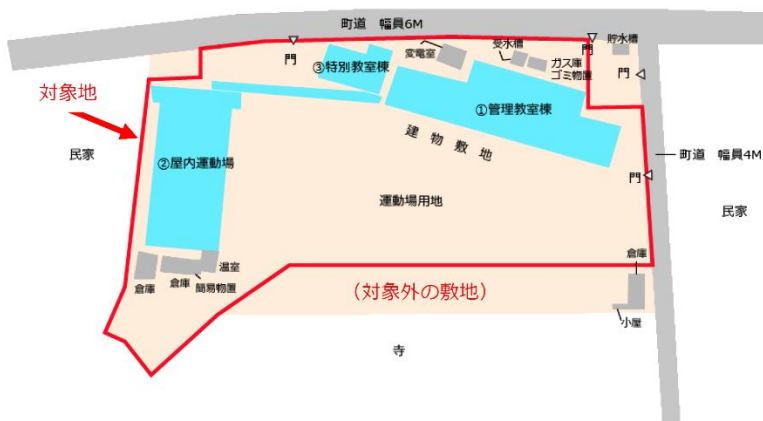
町道　幅員6M

門

③特別教室棟

変電室

受水槽

門

貯水槽

ガス庫

ゴミ物置

門

対象地

①管理教室棟

建　物　敷　地

民家

②屋内運動場

門

町道　幅員4M

運動場用地

民家

温室

倉庫

倉庫

簡易物置

倉庫

（対象外の敷地）

小屋

寺